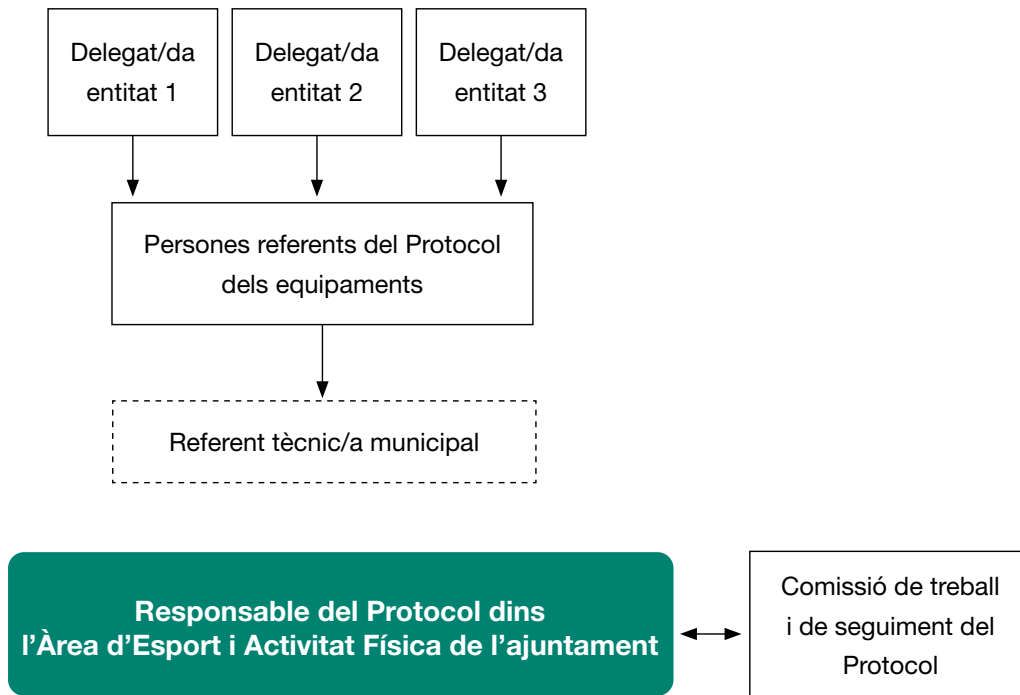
Delegat/da entitat 1

Delegat/da entitat 2

Delegat/da entitat 3

Persones referents del Protocol dels equipaments

Referent tècnic/a municipal

Responsable del Protocol dins l'Àrea d'Esport i Activitat Física de l'ajuntament

Comissió de treball i de seguiment del Protocol